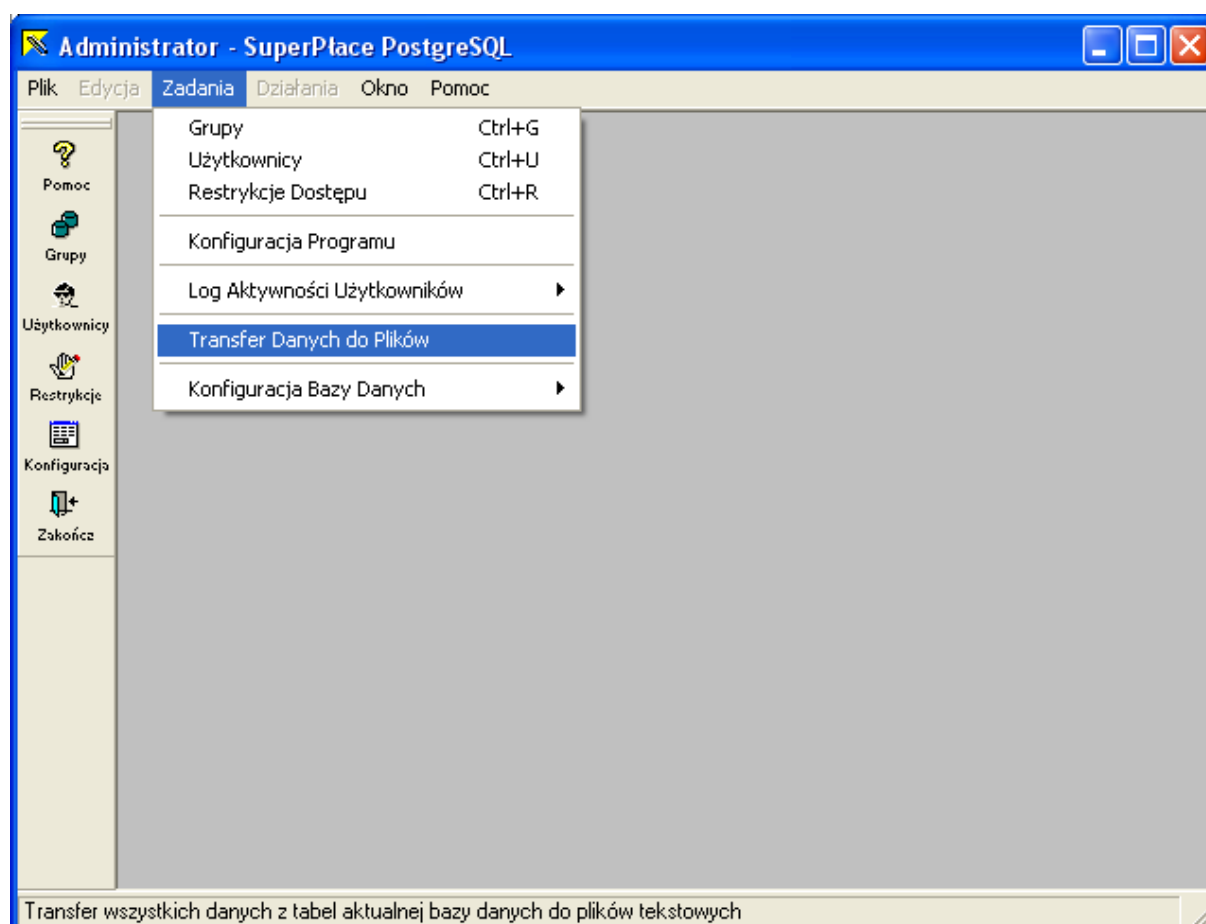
Administrator - SuperPłace PostgreSQL

Plik Edycja Zadania Działania Okno Pomoc

Grupy Ctrl+G
Użytkownicy Ctrl+U
Restrykcje Dostępu Ctrl+R
Konfiguracja Programu
Log Aktywności Użytkowników
Transfer Danych do Plików
Konfiguracja Bazy Danych

Pomoc
Grupy
Użytkownicy
Restrykcje
Konfiguracja
Zakończ

Transfer wszystkich danych z tabel aktualnej bazy danych do plików tekstowych